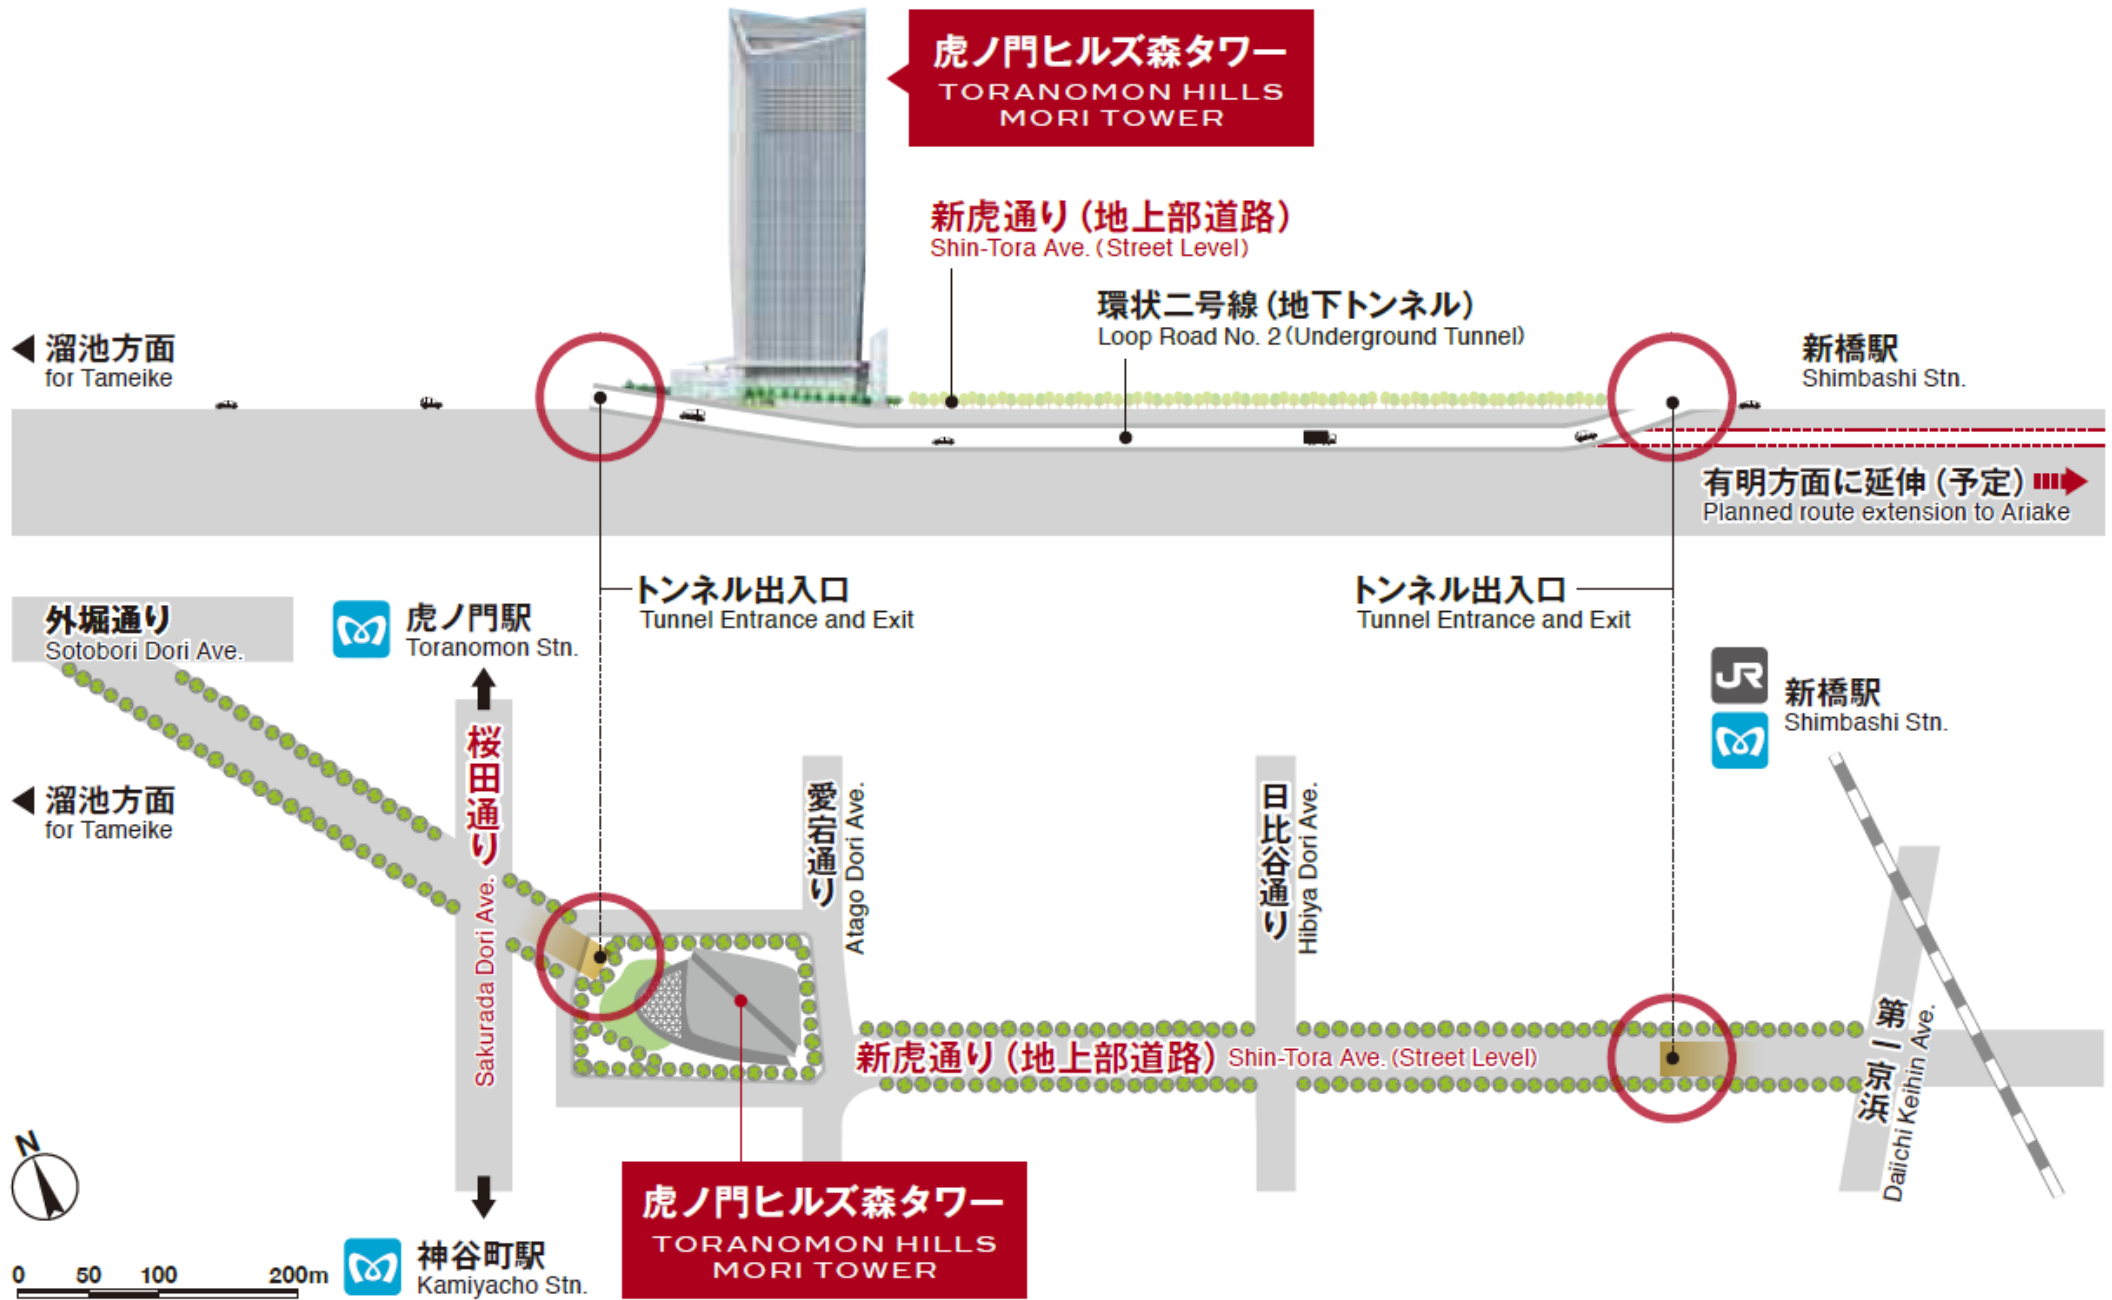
虎ノ門ヒルズ森タワー
TORANOMON HILLS MORI TOWER

新虎通り（地上部道路）
Shin-Tora Ave.（Street Level）

環状二号線（地下トンネル）
Loop Road No. 2（Underground Tunnel）

◀ 溜池方面
for Tameike

新橋駅
Shimbashi Stn.

有明方面に延伸（予定）
Planned route extension to Ariake

トンネル出入口
Tunnel Entrance and Exit

トンネル出入口
Tunnel Entrance and Exit

外堀通り
Sotobori Dori Ave.

虎ノ門駅
Toranomon Stn.

新橋駅
Shimbashi Stn.

◀ 溜池方面
for Tameike

桜田通り
Sakurada Dori Ave.

愛宕通り
Atago Dori Ave.

日比谷通り
Hibiya Dori Ave.

新虎通り（地上部道路）Shin-Tora Ave.（Street Level）

第一京浜
Daiichi Keihin Ave.

N

0 50 100 200m

神谷町駅
Kamiyacho Stn.

虎ノ門ヒルズ森タワー
TORANOMON HILLS MORI TOWER